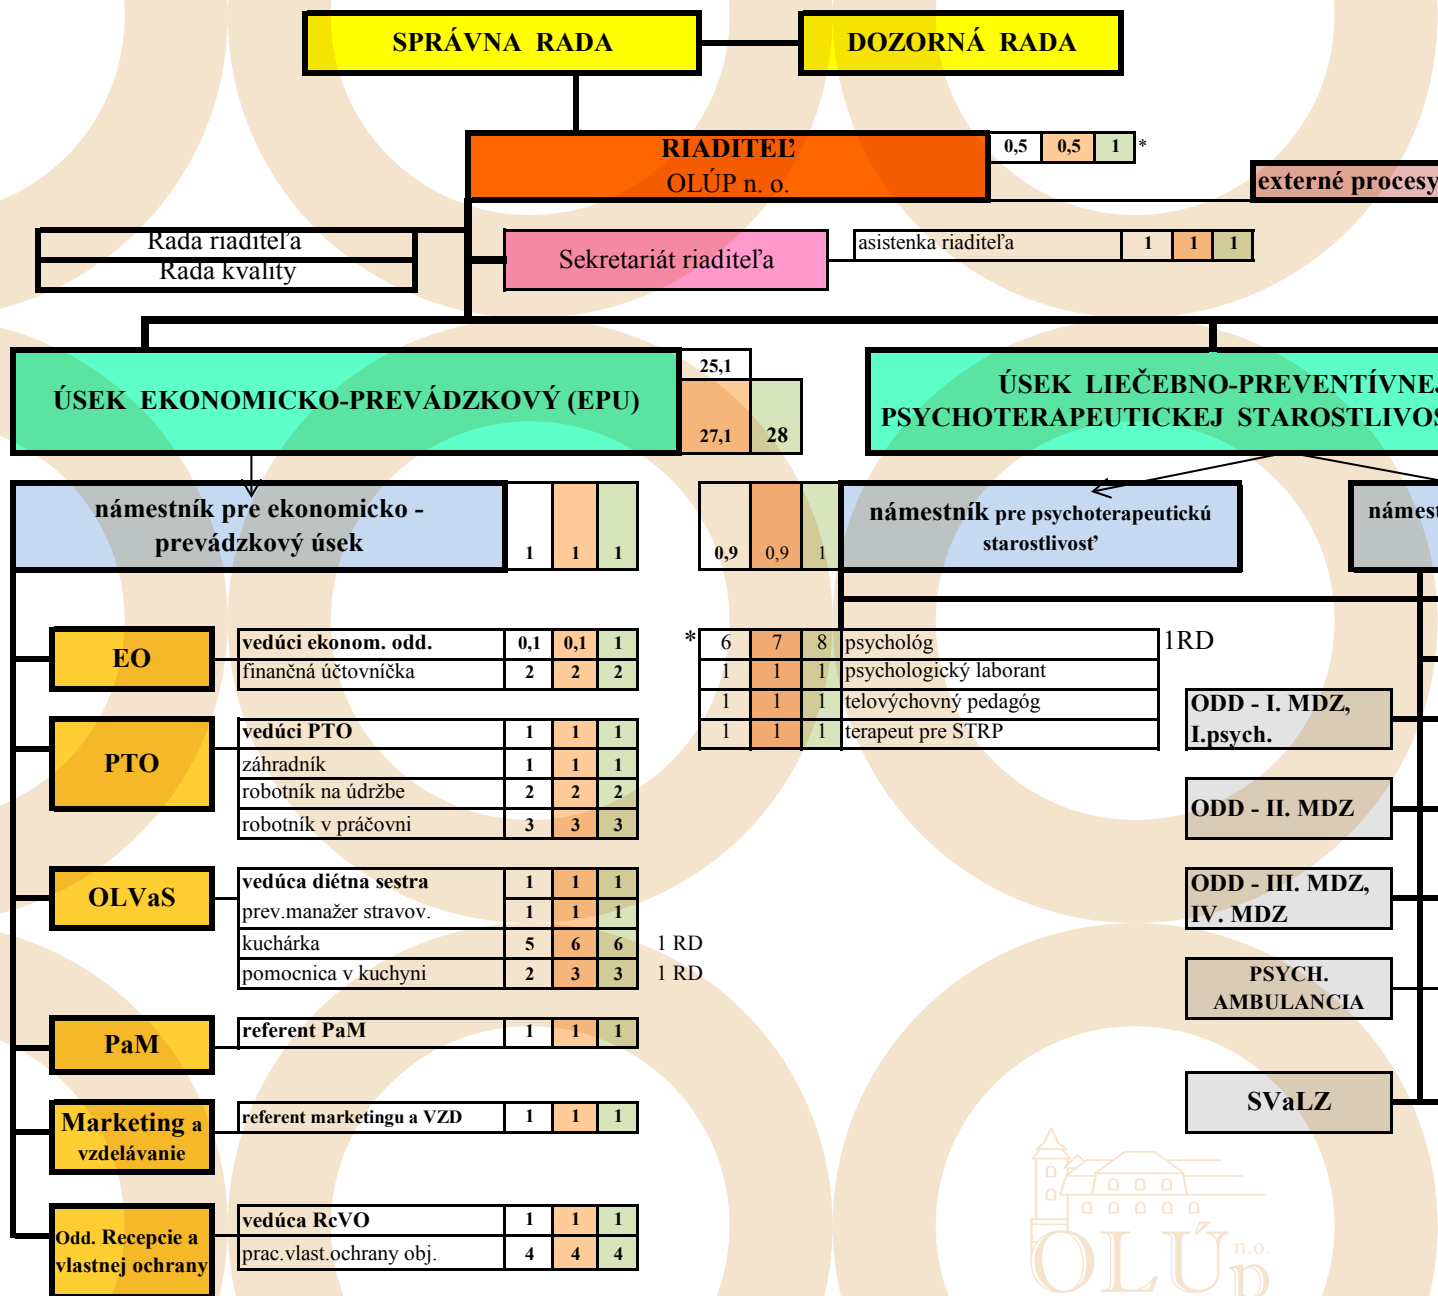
SPRÁVNA RADA

DOZORNÁ RADA

RIADITEĽ
OLÚP n. o.

| 0,5 | 0,5 | 1 |
|---|---|---|

*

externé procesy

Rada riaditeľa
Rada kvality

Sekretariát riaditeľa

| asistenka riaditeľa | 1 | 1 | 1 |
|---|---|---|---|

ÚSEK EKONOMICKO-PREVÁDZKOVÝ (EPU)

25,1
27,1
28

ÚSEK LIEČEBNO-PREVENTÍVNE
PSYCHOTERAPEUTICKEJ STAROSTLIVOS

námestník pre ekonomicko - prevádzkový úsek

| 1 | 1 | 1 |
|---|---|---|

| 0,9 | 0,9 | 1 |
|---|---|---|

námestník pre psychoterapeutickú starostlivosť

námest

EO

| vedúci ekonom. odd. | 0,1 | 0,1 | 1 |
|---|---|---|---|
| finančná účtovníčka | 2 | 2 | 2 |

*

| 6 | 7 | 8 | psychológ |
|---|---|---|---|
| 1 | 1 | 1 | psychologický laborant |
| 1 | 1 | 1 | telovýchovný pedagóg |
| 1 | 1 | 1 | terapeut pre STRP |

1RD

PTO

| vedúci PTO | 1 | 1 | 1 |
|---|---|---|---|
| záhradník | 1 | 1 | 1 |
| robotník na údržbe | 2 | 2 | 2 |
| robotník v práčovni | 3 | 3 | 3 |

ODD - I. MDZ, I.psych.

ODD - II. MDZ

ODD - III. MDZ, IV. MDZ

OLVaS

| vedúca diétna sestra | 1 | 1 | 1 |
|---|---|---|---|
| prev.manažer stravov. | 1 | 1 | 1 |
| kuchárka | 5 | 6 | 6 |
| pomocnica v kuchyni | 2 | 3 | 3 |

1 RD
1 RD

PSYCH. AMBULANCIA

PaM

| referent PaM | 1 | 1 | 1 |
|---|---|---|---|

SVaLZ

Marketing a vzdelávanie

| referent marketingu a VZD | 1 | 1 | 1 |
|---|---|---|---|

Odd. Recepcie a vlastnej ochrany

| vedúca RcVO | 1 | 1 | 1 |
|---|---|---|---|
| prac.vlast.ochrany obj. | 4 | 4 | 4 |

OLÚP n.o.